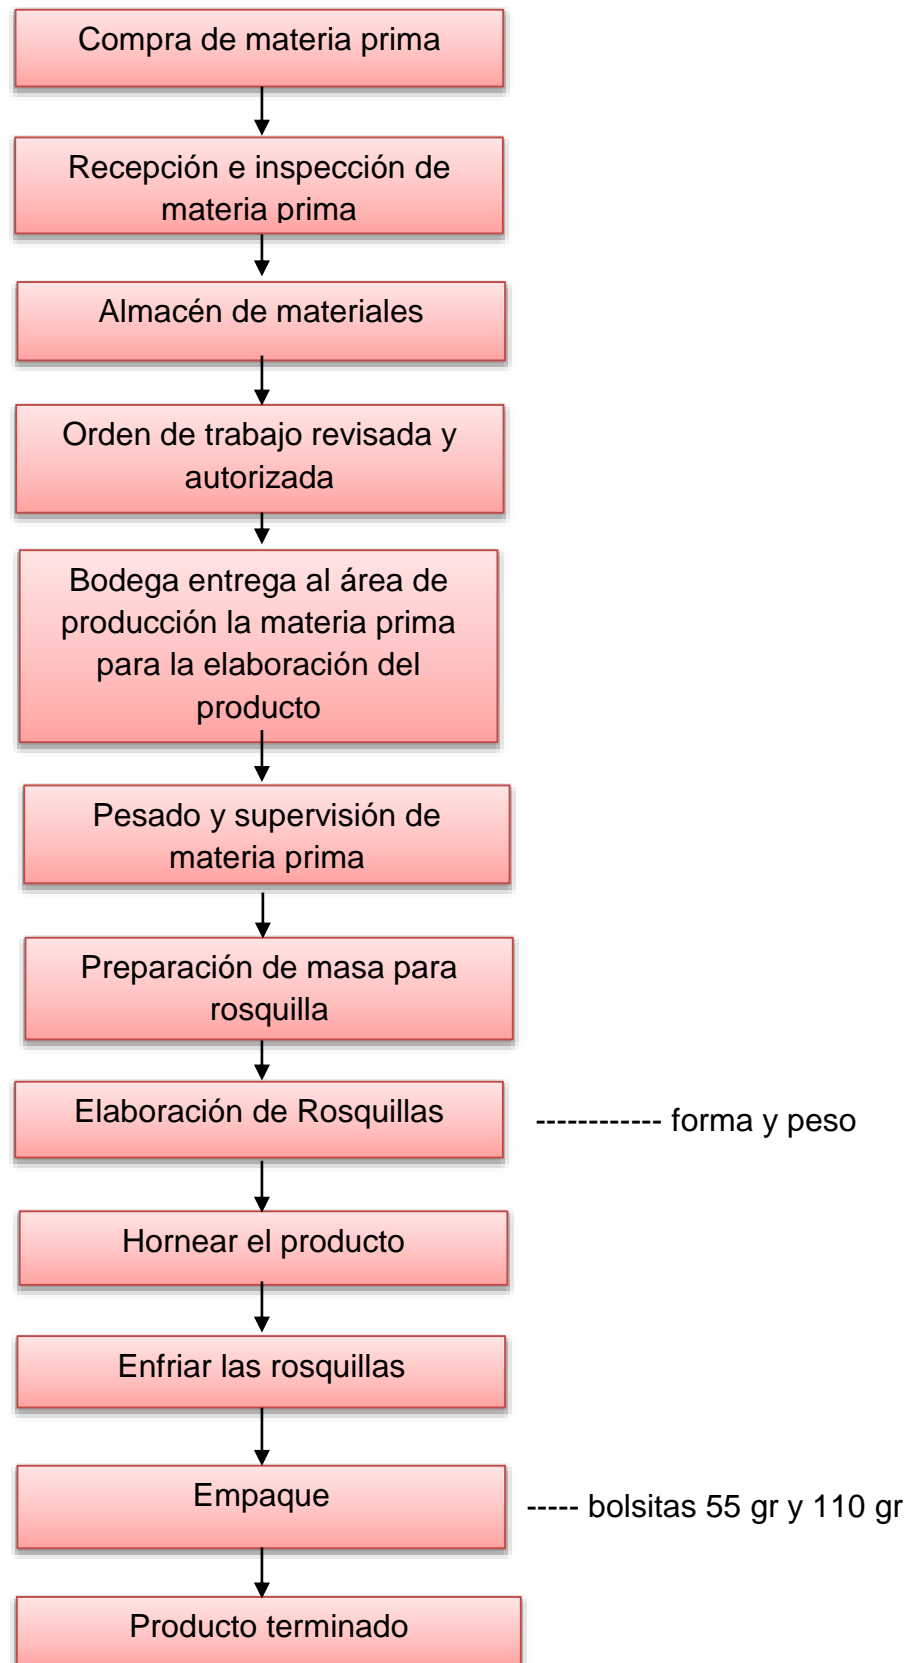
Compra de materia prima

Recepción e inspección de materia prima

Almacén de materiales

Orden de trabajo revisada y autorizada

Bodega entrega al área de producción la materia prima para la elaboración del producto

Pesado y supervisión de materia prima

Preparación de masa para rosquilla

Elaboración de Rosquillas

------------ forma y peso

Hornear el producto

Enfriar las rosquillas

Empaque

----- bolsitas 55 gr y 110 gr

Producto terminado